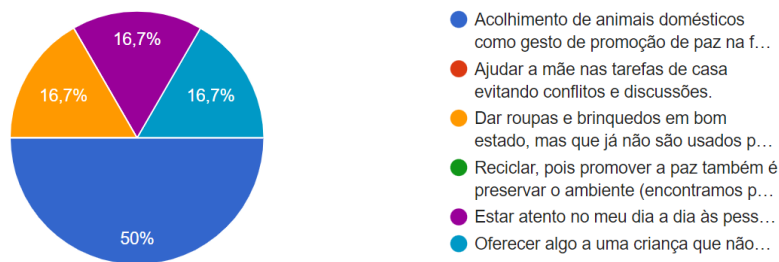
16,7%
16,7%
16,7%
50%

Acolhimento de animais domésticos como gesto de promoção de paz na f…
Ajudar a mãe nas tarefas de casa evitando conflitos e discussões.
Dar roupas e brinquedos em bom estado, mas que já não são usados p…
Reciclar, pois promover a paz também é preservar o ambiente (encontramos p…
Estar atento no meu dia a dia às pess…
Oferecer algo a uma criança que não…